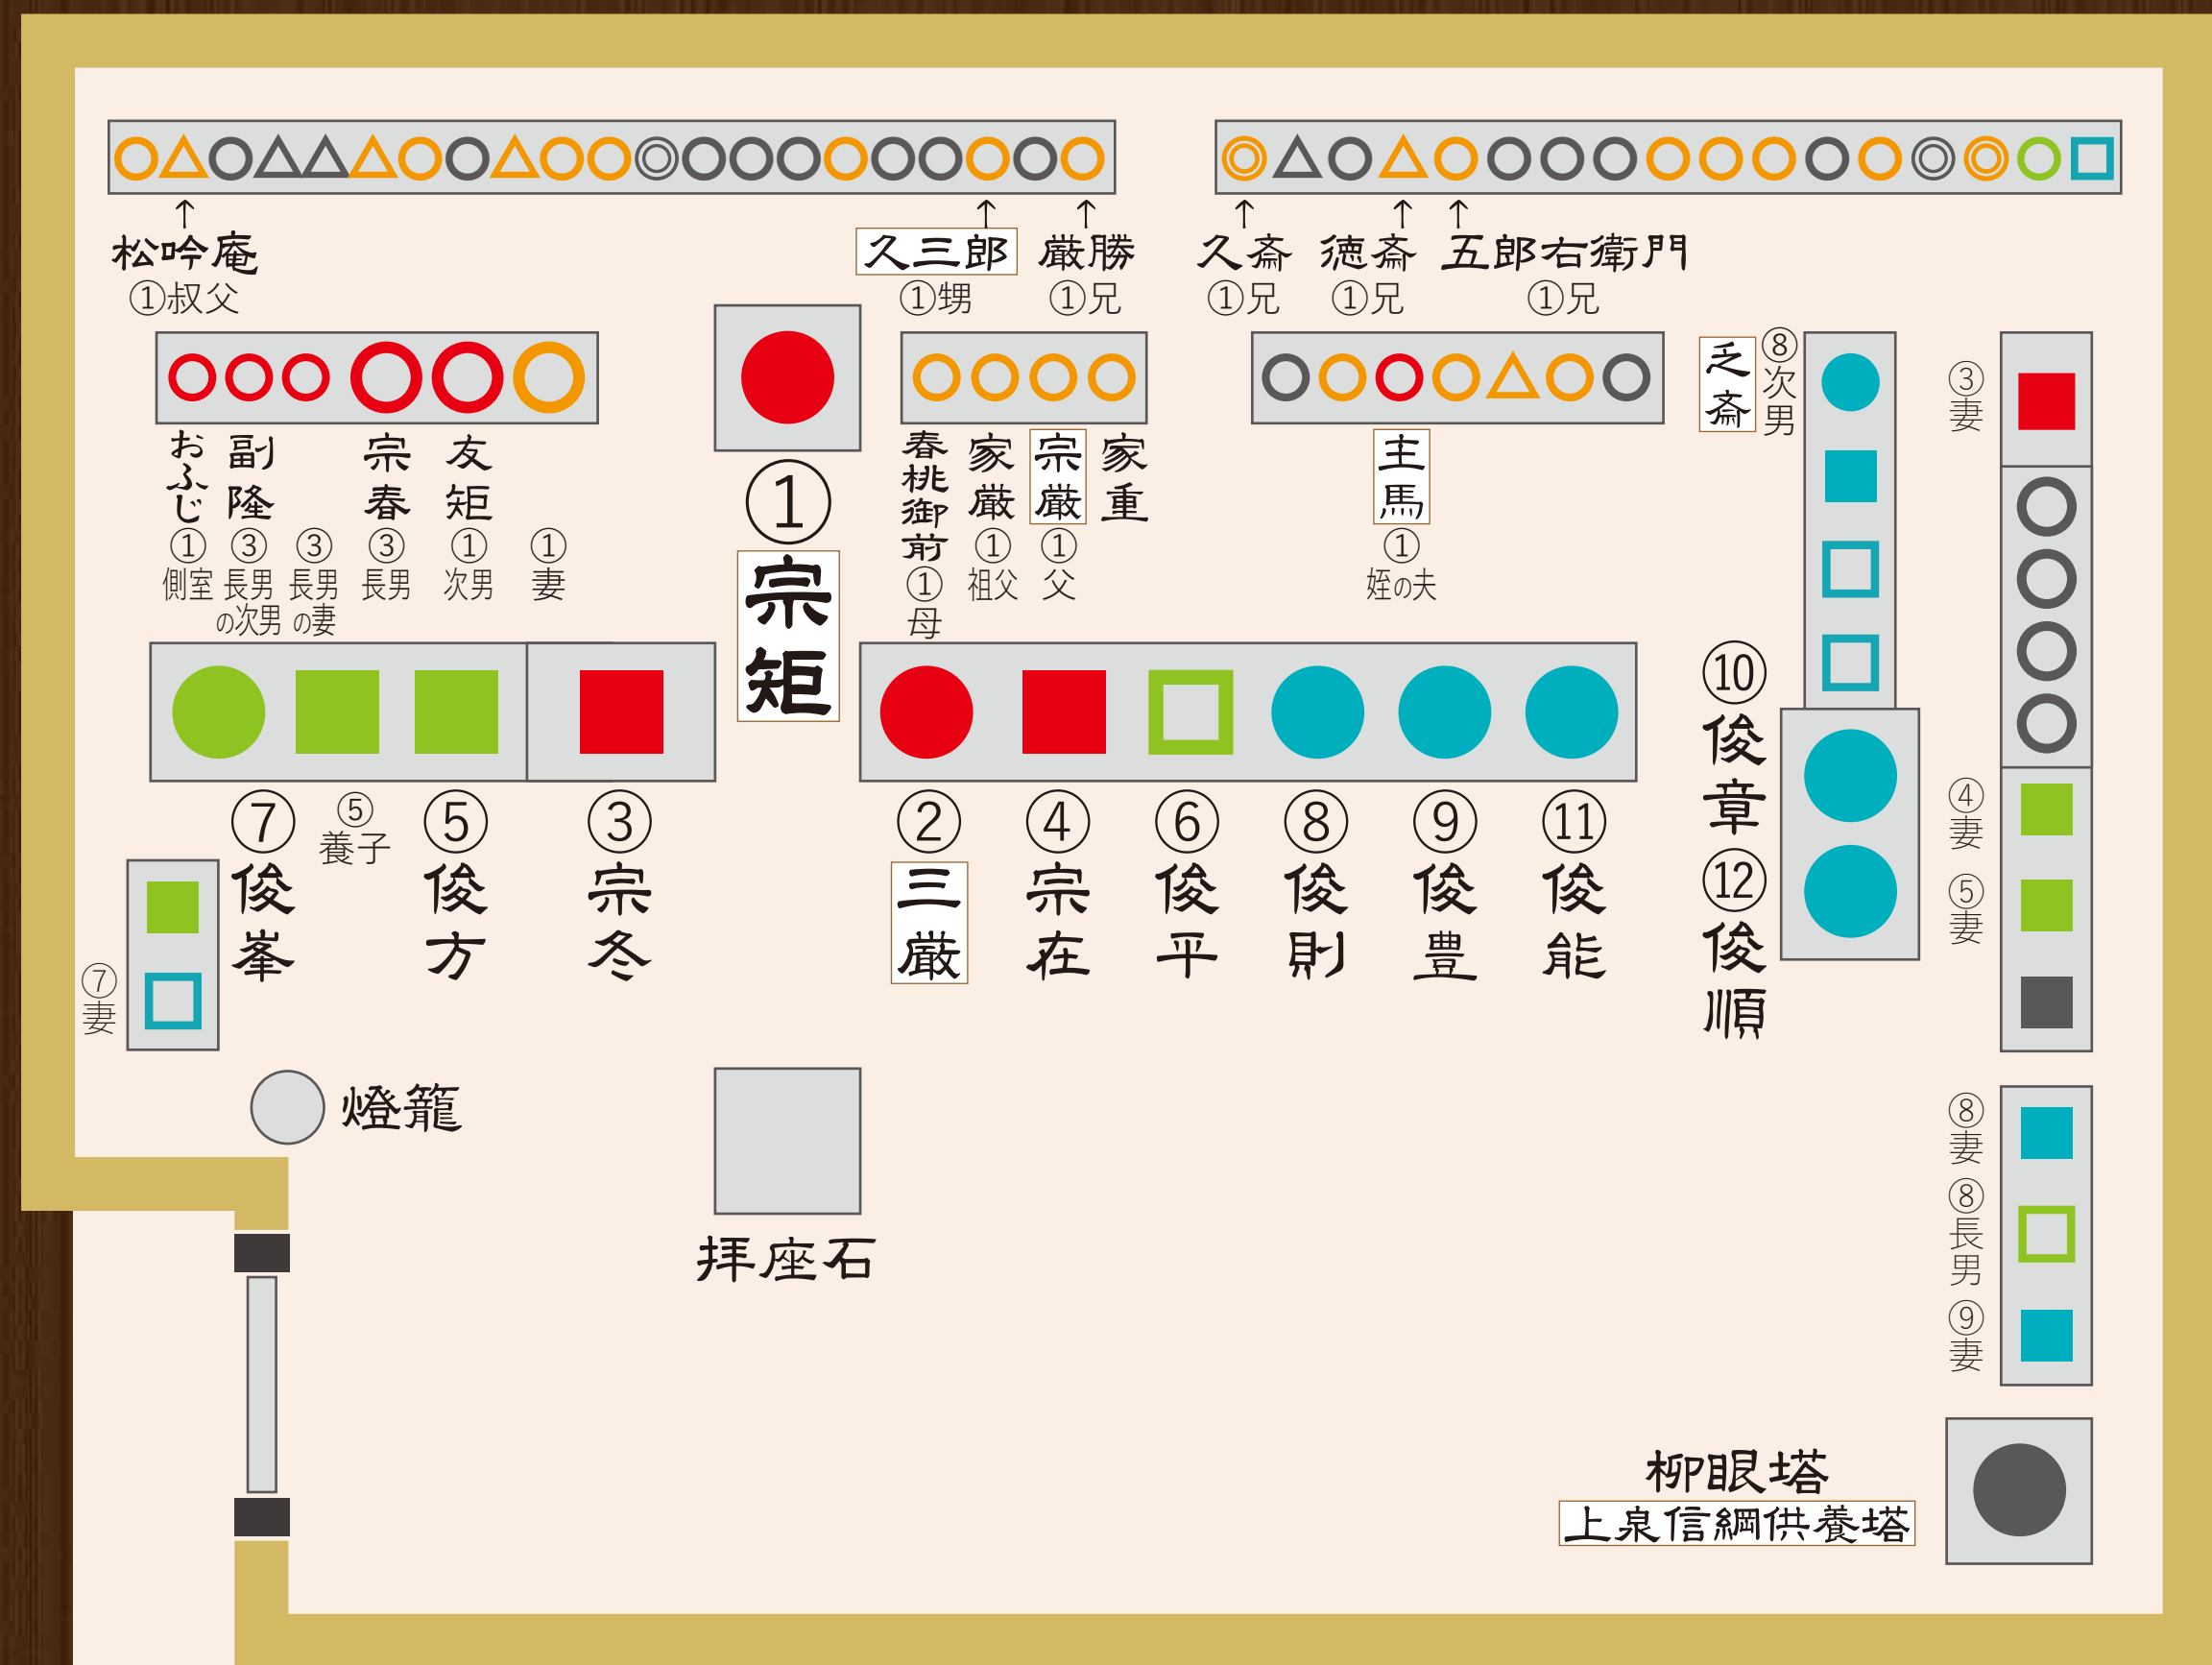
↑
松吟庵
①叔父

↑
久三郎
①甥

↑
巌勝
①兄

↑
久斎
①兄

↑
徳斎
①兄

↑
五郎右衛門
①兄

おふじ
①
側室

副隆
③
長男の次男

③
長男の妻

宗春
③
長男

友矩
①
次男

①
妻

①
宗矩

春桃御前
①
母

家厳
①
祖父

宗巌
①
父

家重

主馬
①
姪の夫

之斎
⑧
次男

③
妻

⑦
俊峯

⑤
養子

⑤
俊方

③
宗冬

②
三巌

④
宗在

⑥
俊平

⑧
俊則

⑨
俊豊

⑪
俊能

⑩
俊章

⑫
俊順

⑦
妻

④
妻

⑤
妻

燈籠

拝座石

⑧
妻

⑧
長男

⑨
妻

柳眼塔
上泉信綱供養塔